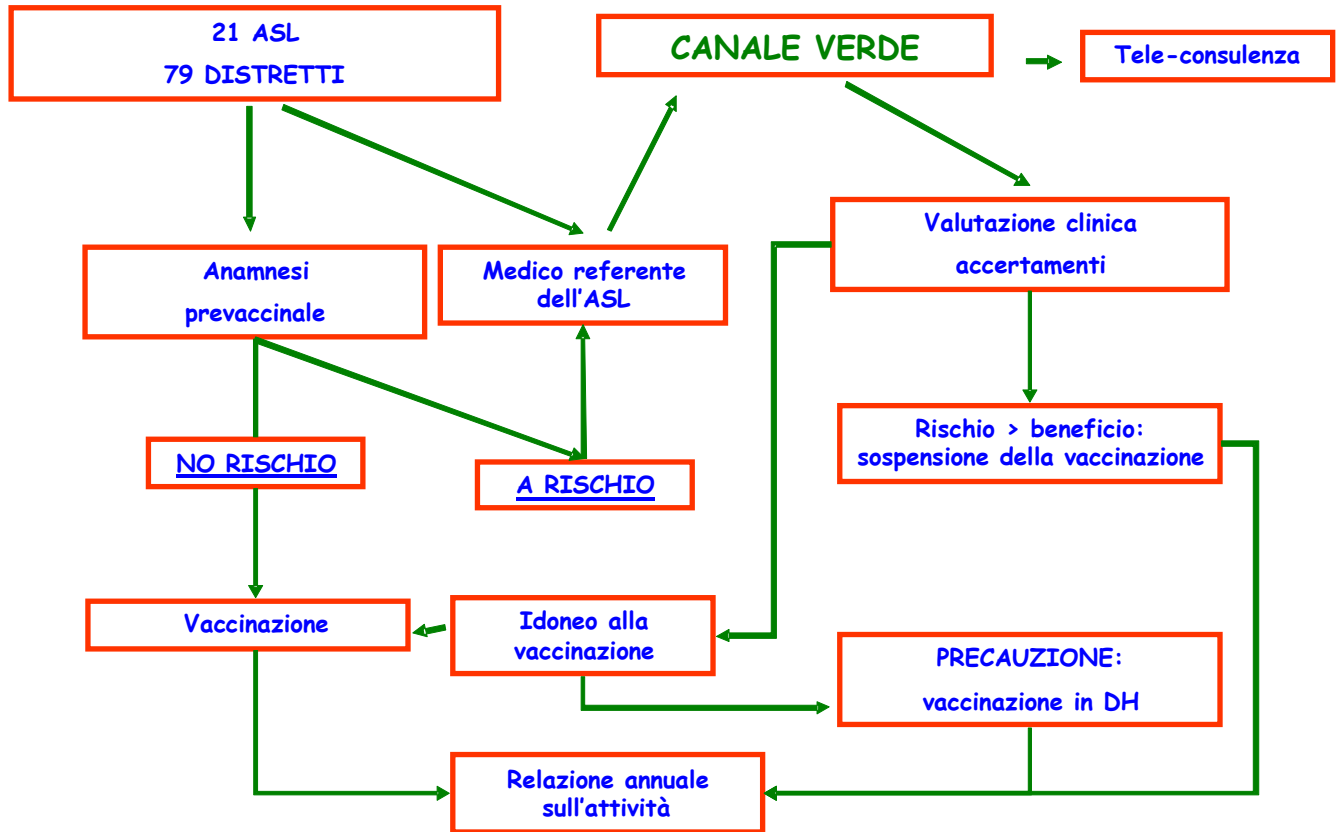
21 ASL
79 DISTRETTI

CANALE VERDE

Tele-consulenza

Valutazione clinica accertamenti

Anamnesi prevaccinale

Medico referente dell'ASL

Rischio > beneficio: sospensione della vaccinazione

NO RISCHIO

A RISCHIO

Vaccinazione

Idoneo alla vaccinazione

PRECAUZIONE:
vaccinazione in DH

Relazione annuale sull'attività